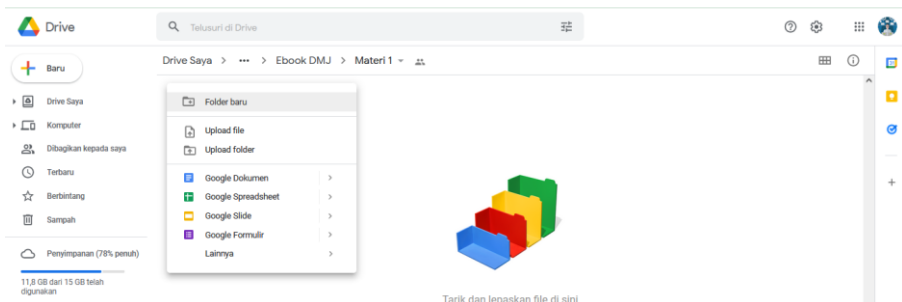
Drive

Telusuri di Drive

Baru

Drive Saya

Komputer

Dibagikan kepada saya

Terbaru

Berbintang

Sampah

Penyimpanan (78% penuh)

11,8 GB dari 15 GB telah digunakan

Drive Saya > ••• > Ebook DMJ > Materi 1

Folder baru

Upload file

Upload folder

Google Dokumen >

Google Spreadsheet >

Google Slide >

Google Formulir >

Lainnya >

Tarik dan lepaskan file di sini